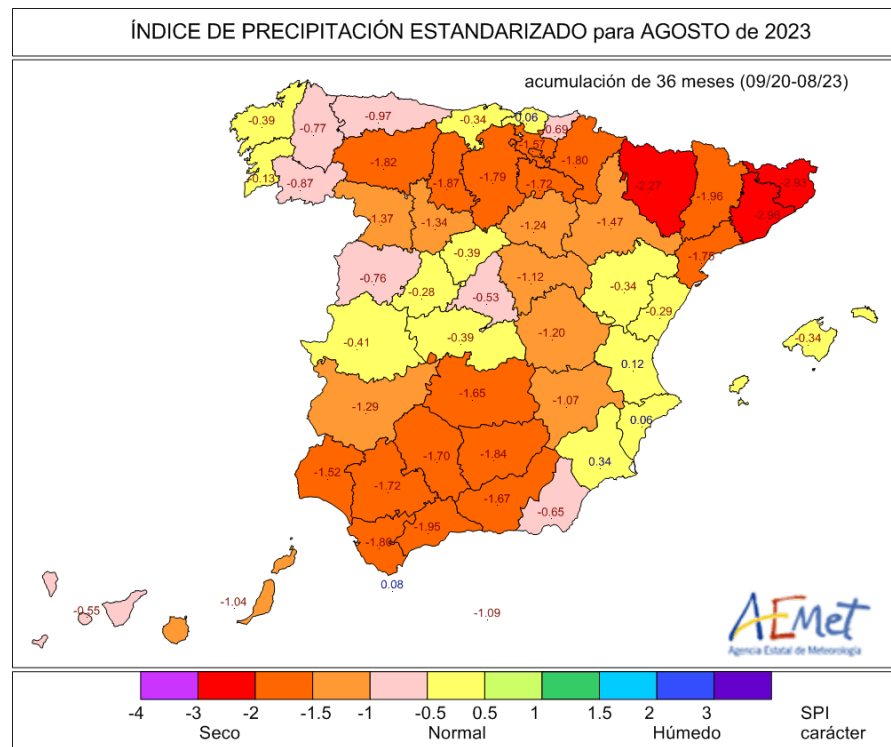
ÍNDICE DE PRECIPITACIÓN ESTANDARIZADO para AGOSTO de 2023

acumulación de 36 meses (09/20-08/23)

-0.39
-0.77
-0.97
-0.34
0.06
-0.69
-1.57
-1.82
-1.80
-2.27
-1.96
-2.93
-0.13
-0.87
-1.87
-1.79
-1.72
-1.37
-1.34
-1.24
-1.47
-2.96
-0.39
-1.78
-0.76
-0.28
-0.53
-1.12
-0.34
-0.29
-0.41
-0.39
-1.20
-0.34
0.12
-1.65
-1.29
-1.07
0.06
-1.52
-1.70
-1.84
0.34
-1.72
-1.67
-1.95
-0.65
-1.86
0.08
-0.55
-1.04
-1.09

AEmet
Agencia Estatal de Meteorología

| -4 | -3 | -2 | -1.5 | -1 | -0.5 | 0.5 | 1 | 1.5 | 2 | 3 | SPI |
|---|---|---|---|---|---|---|---|---|---|---|---|

Seco Normal Húmedo carácter